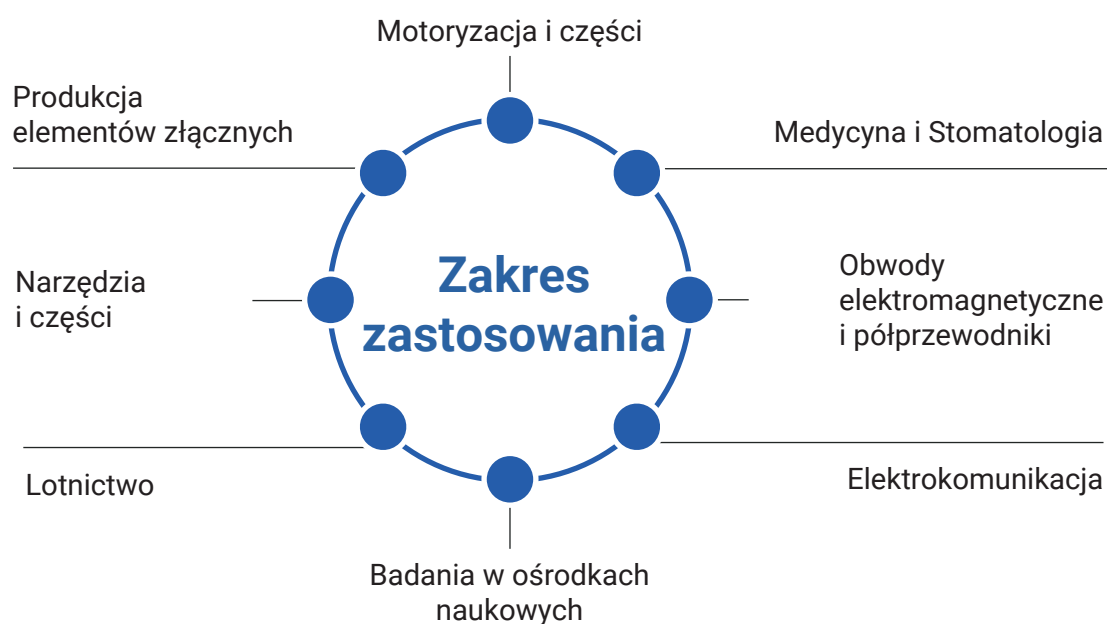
Motoryzacja i części

Produkcja elementów złącznych

Medycyna i Stomatologia

Zakres zastosowania

Narzędzia i części

Obwody elektromagnetyczne i półprzewodniki

Lotnictwo

Elektrokomunikacja

Badania w ośrodkach naukowych